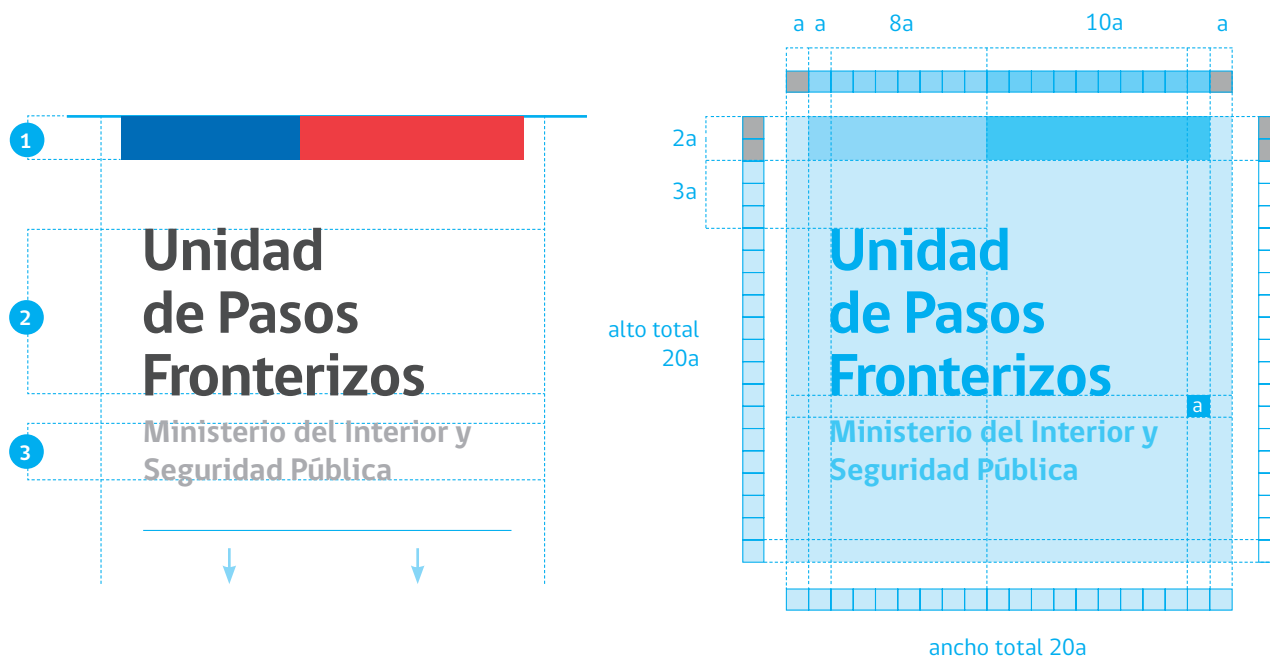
1

Unidad de Pasos Fronterizos

2

Ministerio del Interior y Seguridad Pública

3

a a 8a 10a a

2a

3a

alto total 20a

Unidad de Pasos Fronterizos

a

Ministerio del Interior y Seguridad Pública

ancho total 20a